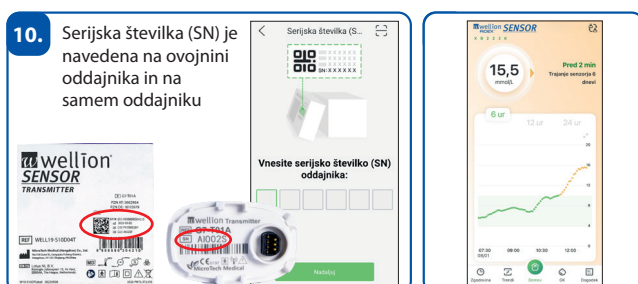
10.

Serijska številka (SN) je navedena na ovojnini oddajnika in na samem oddajniku

wellion SENSOR TRANSMITTER

REF WELL19-S10D04T

wellion Transmitter

GT-T01A

SN AI0025

MicroTech Medical

Serijska številka (S...

SN: XXXXXX

Vnesite serijsko številko (SN) oddajnika:

Nadaljuj

wellion SENSOR

15,5 mmol/L

Pred 2 min

Trajanje senzorja 8 dnevi

6 ur

12 ur

24 ur

07:30

08:00

10:30

12:00

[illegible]